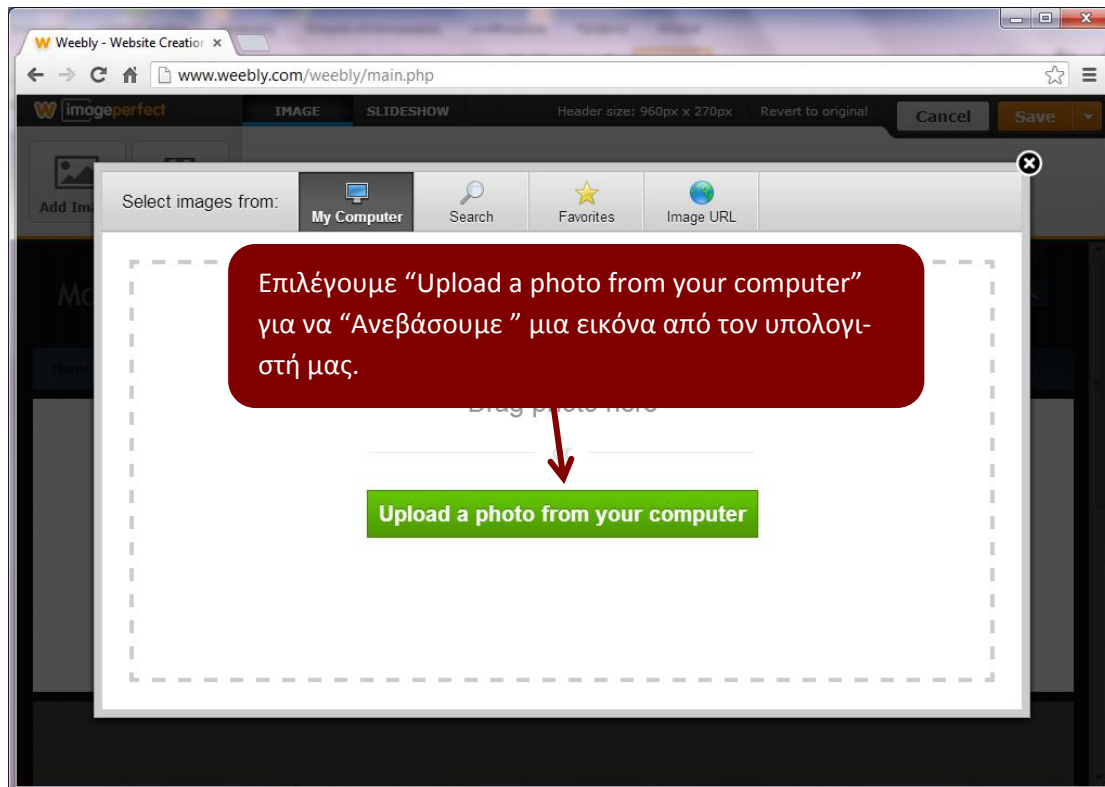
Weebly - Website Creatior ×

www.weebly.com/weebly/main.php

imageperfect

IMAGE

SLIDESHOW

Header size: 960px x 270px

Revert to original

Cancel

Save

Add Im

Select images from:

My Computer

Search

Favorites

Image URL

Επιλέγουμε "Upload a photo from your computer" για να "Ανεβάσουμε " μια εικόνα από τον υπολογιστή μας.

Upload a photo from your computer